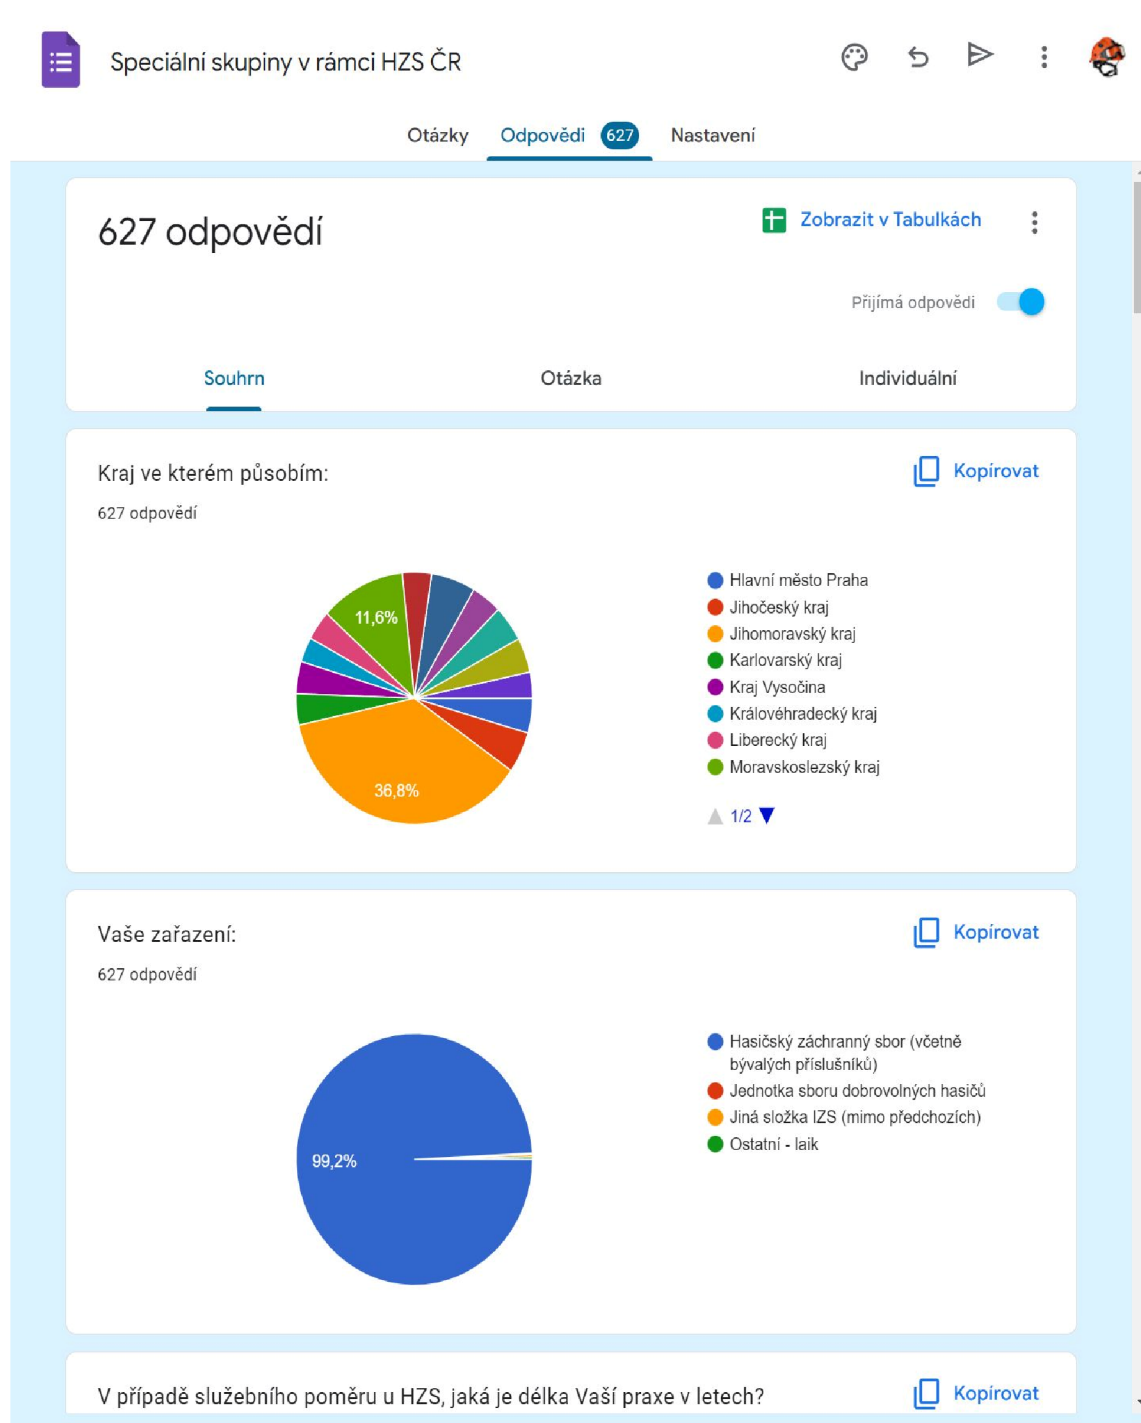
Speciální skupiny v rámci HZS ČR

Otázky Odpovědi 627 Nastavení

627 odpovědí

Zobrazit v Tabulkách

Přijímá odpovědi

Souhrn Otázka Individuální

Kraj ve kterém působím:

Kopírovat

627 odpovědí

11,6%

36,8%

Hlavní město Praha
Jihočeský kraj
Jihomoravský kraj
Karlovarský kraj
Kraj Vysočina
Královéhradecký kraj
Liberecký kraj
Moravskoslezský kraj

1/2

Vaše zařazení:

Kopírovat

627 odpovědí

99,2%

Hasičský záchranný sbor (včetně bývalých příslušníků)
Jednotka sboru dobrovolných hasičů
Jiná složka IZS (mimo předchozích)
Ostatní - laik

V případě služebního poměru u HZS, jaká je délka Vaší praxe v letech?

Kopírovat